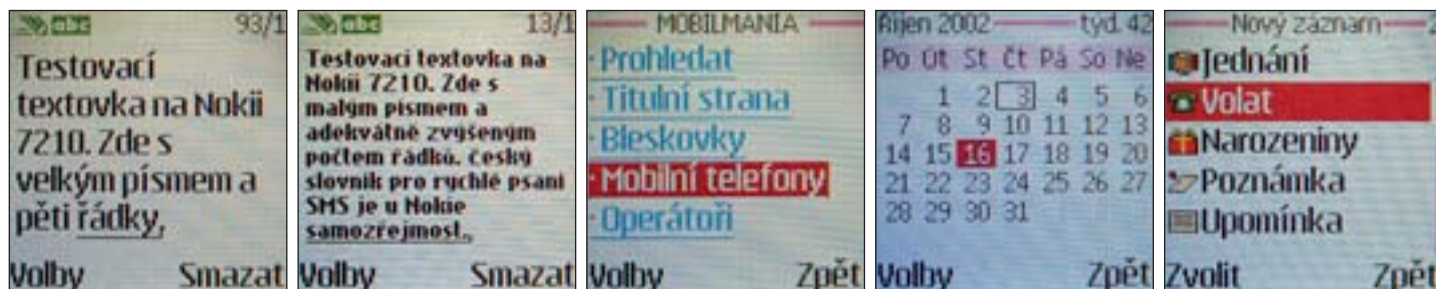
abc 93/1

Testovací textovka na Nokii 7210. Zde s velkým písmem a pěti řádky,

Volby Smazat

abc 13/1

Testovací textovka na Nokii 7210. Zde s malým písmem a adekvátně zvýšeným počtem řádků. Český slovník pro rychlé psaní SMS je u Nokie samozřejmost.,

Volby Smazat

MOBILMANIA

Prohledat
Titulní strana
Bleskovky
Mobilní telefony
Operátoři

Volby Zpět

Říjen 2002 týd. 42

| Po | Út | St | Čt | Pá | So | Ne |
|---|---|---|---|---|---|---|
| | 1 | 2 | 3 | 4 | 5 | 6 |
| 7 | 8 | 9 | 10 | 11 | 12 | 13 |
| 14 | 15 | 16 | 17 | 18 | 19 | 20 |
| 21 | 22 | 23 | 24 | 25 | 26 | 27 |
| 28 | 29 | 30 | 31 | | | |

Volby Zpět

Nový záznam

Jednání
Volat
Narozeniny
Poznámka
Upomínka

Zvolit Zpě